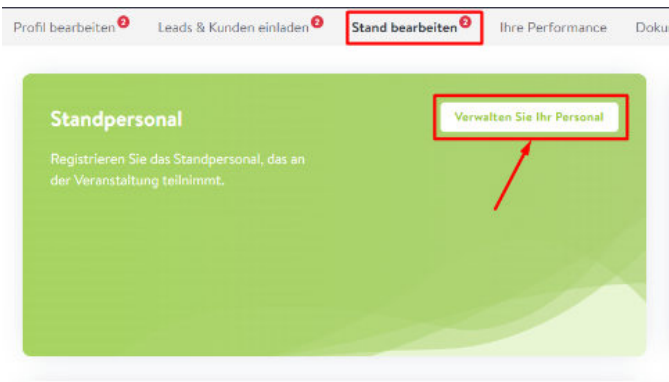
Profil bearbeiten 2 Leads & Kunden einladen 2 Stand bearbeiten 2 Ihre Performance Doku

Standpersonal

Verwalten Sie Ihr Personal

Registrieren Sie das Standpersonal, das an der Veranstaltung teilnimmt.